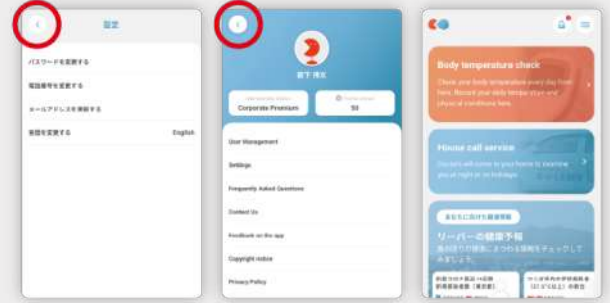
<
設定
パスワードを変更する
電話番号を変更する
メールアドレスを変更する
言語を変更する
English

<
宮下 博文
Corporate Premium
50
User Management
Settings
Frequently Asked Questions
Contact Us
Feedback on the app
Copyright notice
Privacy Policy

Body temperature check
Check your body temperature every day from here. Record your daily temperature and physical conditions here.
House call service
Doctors will come to your home to examine you at night or on holidays.
あなたに合わせた健康情報
リーバーの健康予報
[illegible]